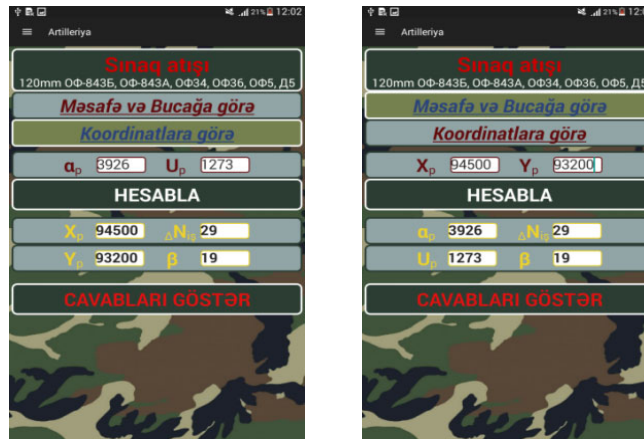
21% 12:02

Artilleriya

Sınaq atışı
120mm ОФ-843Б, ОФ-843А, ОФ34, ОФ36, ОФ5, Д5

Məsafə və Bucağa görə

Koordinatlara görə

$\alpha_p$ 3926 $U_p$ 1273

HESABLA

$X_p$ 94500 $\Delta N_{is}$ 29

$Y_p$ 93200 $\beta$ 19

CAVABLARI GÖSTƏR

21% 12:02

Artilleriya

Sınaq atışı
120mm ОФ-843Б, ОФ-843А, ОФ34, ОФ36, ОФ5, Д5

Məsafə və Bucağa görə

Koordinatlara görə

$X_p$ 94500 $Y_p$ 93200

HESABLA

$\alpha_p$ 3926 $\Delta N_{is}$ 29

$U_p$ 1273 $\beta$ 19

CAVABLARI GÖSTƏR